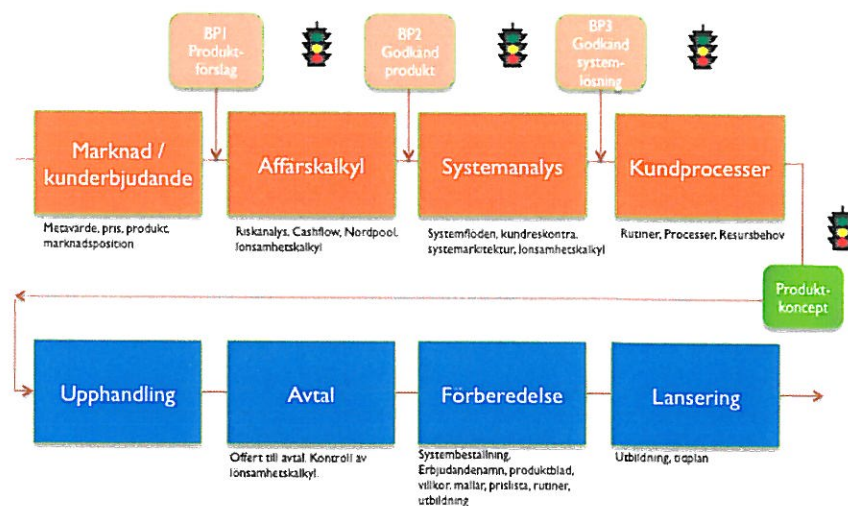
BP1 Produkt-förslag

BP2 Godkänd produkt

BP3 Godkänd system-lösning

Marknad / kunderbjudande

Affärskalkyl

Systemanalys

Kundprocesser

Mervärde, pris, produkt, marknadsposition

Riskanalys, Cashflow, Nordpool, lönsamhetskalkyl

Systemflöden, kundreskontra, systemarkitektur, lönsamhetskalkyl

Rutiner, Processer, Resursbehov

Produkt-koncept

Upphandling

Avtal

Förberedelse

Lansering

Offert till avtal. Kontroll av lönsamhetskalkyl.

Systembeställning, Erbjudandenamn, produktblad, villkor, mallar, prislista, rutiner, utbildning

Utbildning, tidplan